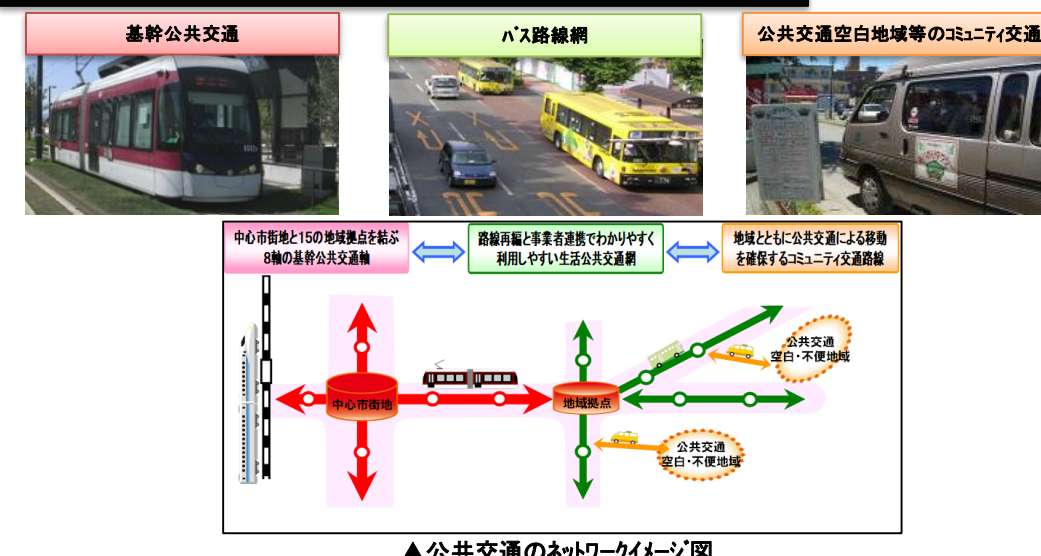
基幹公共交通

バス路線網

公共交通空白地域等のコミュニティ交通

中心市街地と15の地域拠点を結ぶ
8軸の基幹公共交通軸

路線再編と事業者連携でわかりやすく
利用しやすい生活公共交通網

地域とともに公共交通による移動
を確保するコミュニティ交通路線

公共交通
空白・不便地域

中心市街地

地域拠点

公共交通
空白・不便地域

▲公共交通のネットワークイメージ図